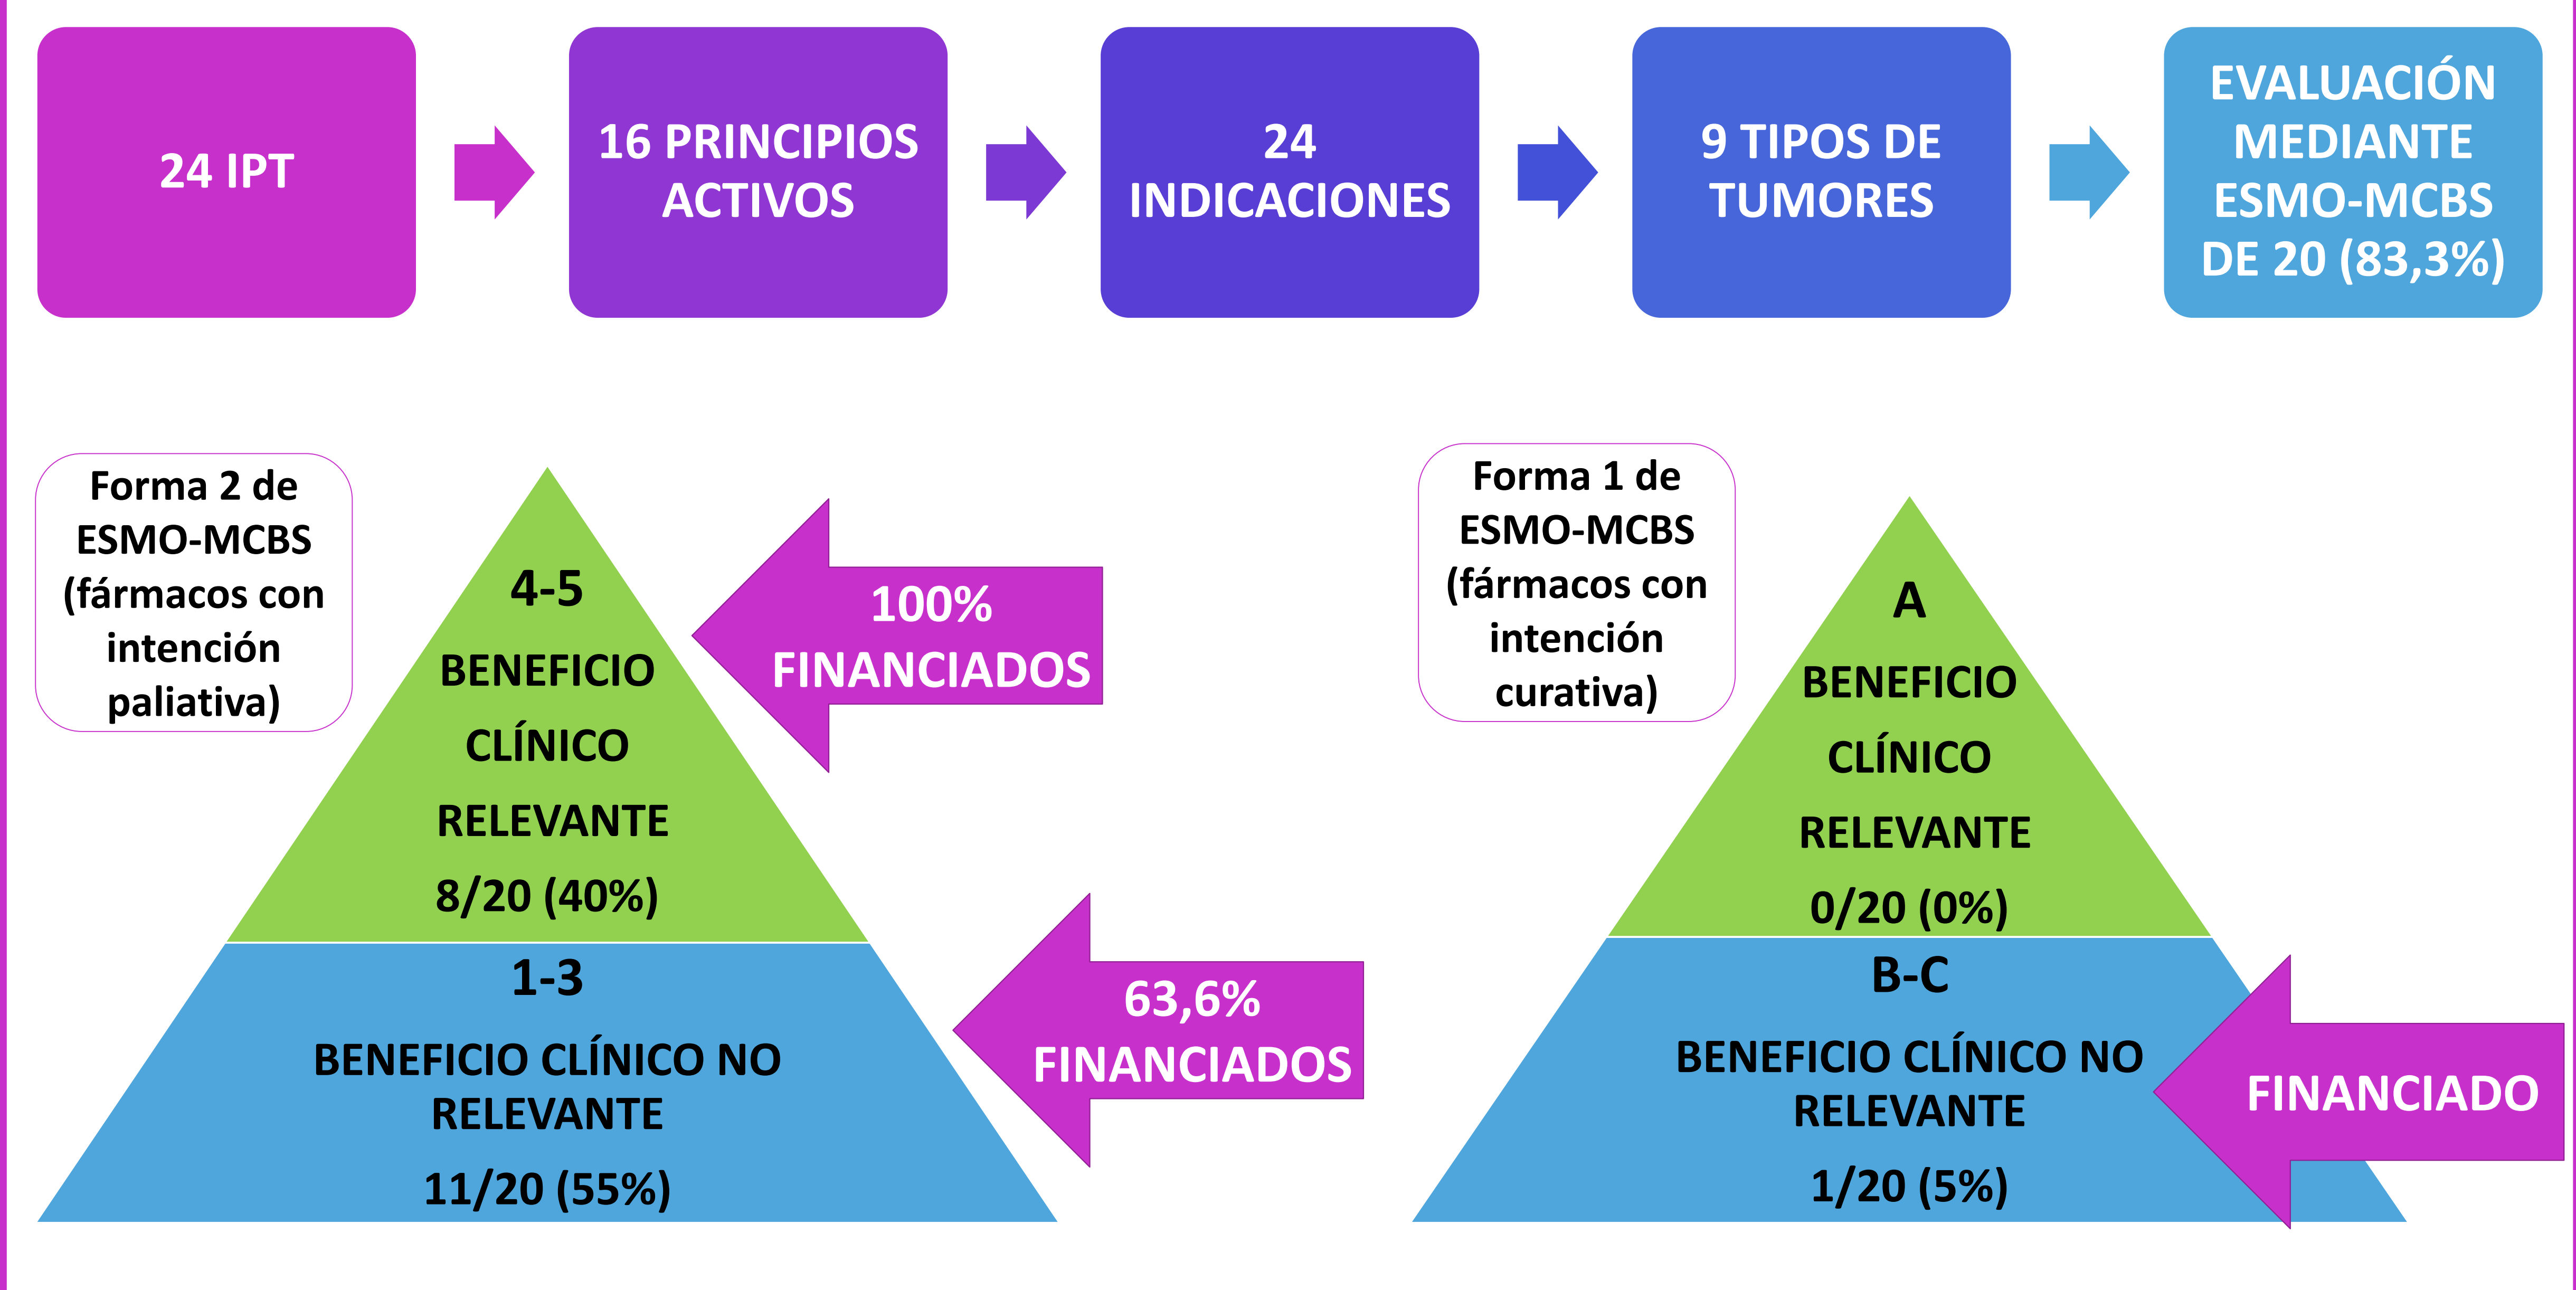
24 IPT

16 PRINCIPIOS ACTIVOS

24 INDICACIONES

9 TIPOS DE TUMORES

EVALUACIÓN MEDIANTE ESMO-MCBS DE 20 (83,3%)

Forma 2 de ESMO-MCBS (fármacos con intención paliativa)

4-5

BENEFICIO CLÍNICO RELEVANTE

8/20 (40%)

100% FINANCIADOS

1-3

BENEFICIO CLÍNICO NO RELEVANTE

11/20 (55%)

63,6% FINANCIADOS

Forma 1 de ESMO-MCBS (fármacos con intención curativa)

A

BENEFICIO CLÍNICO RELEVANTE

0/20 (0%)

B-C

BENEFICIO CLÍNICO NO RELEVANTE

1/20 (5%)

FINANCIADO